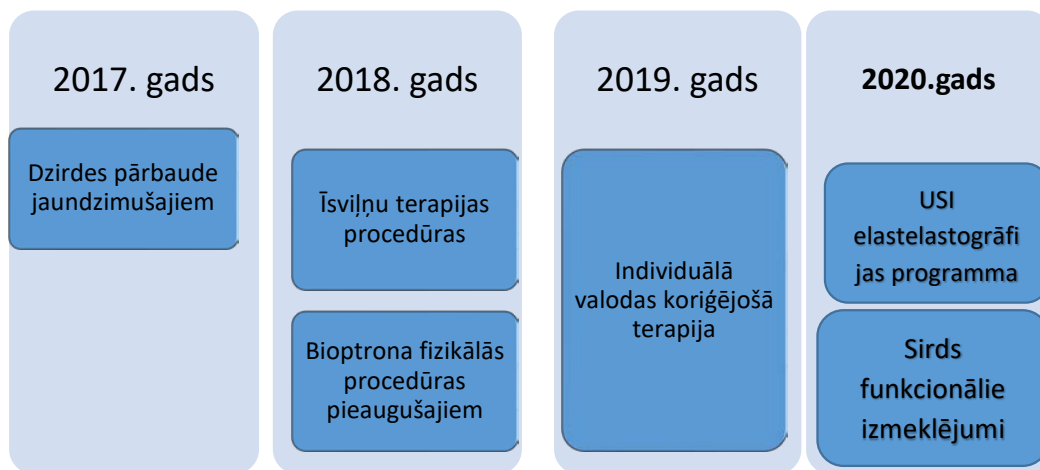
2017. gads

Dzirdes pārbaude jaundzimušajiem

2018. gads

Īsviļņu terapijas procedūras

Bioptrona fizikālās procedūras pieaugušajiem

2019. gads

Individuālā valodas koriģējošā terapija

2020.gads

USI elastelastogrāfijas programma

Sirds funkcionālie izmeklējumi